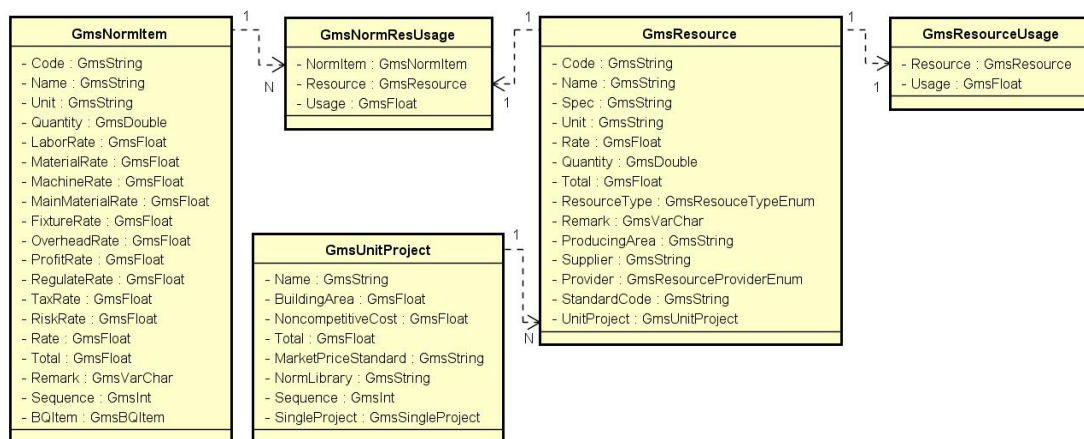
GmsNormItem
- Code : GmsString
- Name : GmsString
- Unit : GmsString
- Quantity : GmsDouble
- LaborRate : GmsFloat
- MaterialRate : GmsFloat
- MachineRate : GmsFloat
- MainMaterialRate : GmsFloat
- FixtureRate : GmsFloat
- OverheadRate : GmsFloat
- ProfitRate : GmsFloat
- RegulateRate : GmsFloat
- TaxRate : GmsFloat
- RiskRate : GmsFloat
- Rate : GmsFloat
- Total : GmsFloat
- Remark : GmsVarChar
- Sequence : GmsInt
- BQItem : GmsBQItem

1
N

GmsNormResUsage
- NormItem : GmsNormItem
- Resource : GmsResource
- Usage : GmsFloat

1
1

GmsResource
- Code : GmsString
- Name : GmsString
- Spec : GmsString
- Unit : GmsString
- Rate : GmsFloat
- Quantity : GmsDouble
- Total : GmsFloat
- ResourceType : GmsResouceTypeEnum
- Remark : GmsVarChar
- ProducingArea : GmsString
- Supplier : GmsString
- Provider : GmsResourceProviderEnum
- StandardCode : GmsString
- UnitProject : GmsUnitProject

1
1

GmsResourceUsage
- Resource : GmsResource
- Usage : GmsFloat

GmsUnitProject
- Name : GmsString
- BuildingArea : GmsFloat
- NoncompetitiveCost : GmsFloat
- Total : GmsFloat
- MarketPriceStandard : GmsString
- NormLibrary : GmsString
- Sequence : GmsInt
- SingleProject : GmsSingleProject

1
N